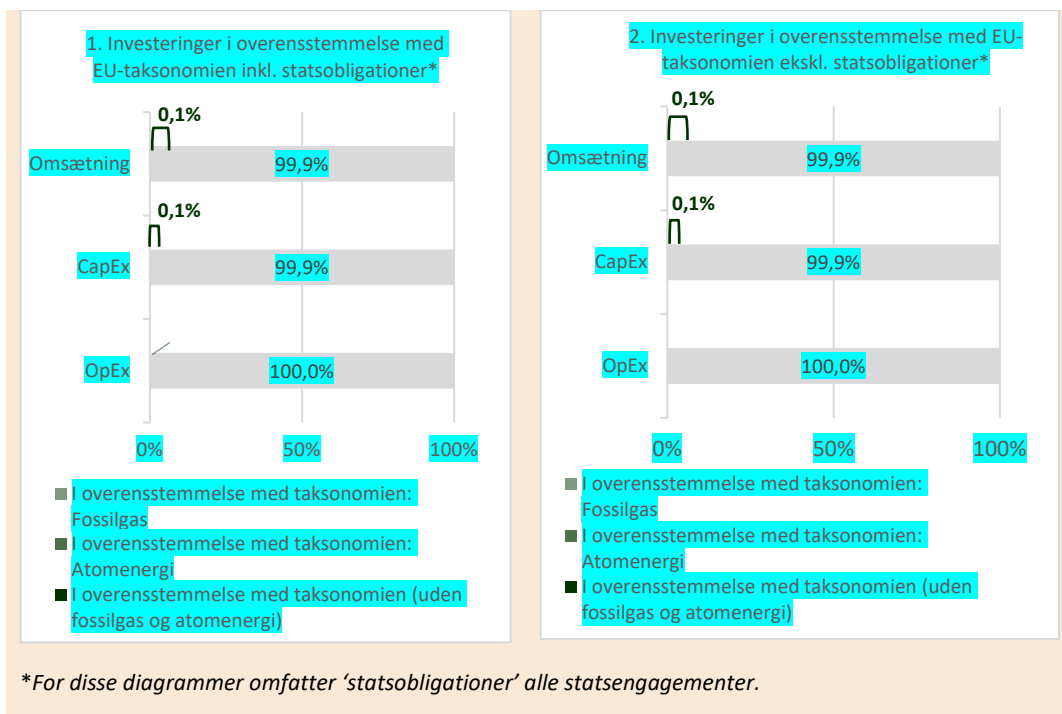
1. Investeringer i overensstemmelse med EU-taksonomien inkl. statsobligationer*

0,1%

Omsætning 99,9%

0,1%

CapEx 99,9%

OpEx 100,0%

0% 50% 100%

I overensstemmelse med taksonomien: Fossilgas

I overensstemmelse med taksonomien: Atomenergi

I overensstemmelse med taksonomien (uden fossilgas og atomenergi)

2. Investeringer i overensstemmelse med EU-taksonomien ekskl. statsobligationer*

0,1%

Omsætning 99,9%

0,1%

CapEx 99,9%

OpEx 100,0%

0% 50% 100%

I overensstemmelse med taksonomien: Fossilgas

I overensstemmelse med taksonomien: Atomenergi

I overensstemmelse med taksonomien (uden fossilgas og atomenergi)

*For disse diagrammer omfatter ‘statsobligationer’ alle statsengagementer.